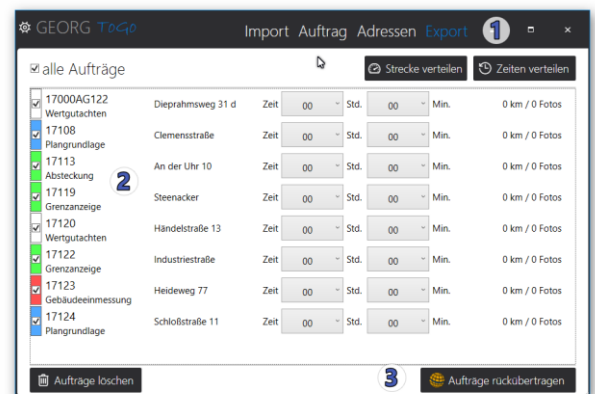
GEORG ToGo Import Auftrag Adressen Export 1

alle Aufträge

Strecke verteilen
Zeiten verteilen

| | | | | | | | |
|---|---|---|---|---|---|---|---|
| 17000AG122 Wertgutachten | Dieprahmsweg 31 d | Zeit | 00 | Std. | 00 | Min. | 0 km / 0 Fotos |
| 17108 Plangrundlage | Clemensstraße | Zeit | 00 | Std. | 00 | Min. | 0 km / 0 Fotos |
| 17113 Absteckung | An der Uhr 10 | Zeit | 00 | Std. | 00 | Min. | 0 km / 0 Fotos |
| 17119 Grenzanzeige | Steenacker | Zeit | 00 | Std. | 00 | Min. | 0 km / 0 Fotos |
| 17120 Wertgutachten | Händelstraße 13 | Zeit | 00 | Std. | 00 | Min. | 0 km / 0 Fotos |
| 17122 Grenzanzeige | Industriestraße | Zeit | 00 | Std. | 00 | Min. | 0 km / 0 Fotos |
| 17123 Gebäudeeinmessung | Heideweg 77 | Zeit | 00 | Std. | 00 | Min. | 0 km / 0 Fotos |
| 17124 Plangrundlage | Schloßstraße 11 | Zeit | 00 | Std. | 00 | Min. | 0 km / 0 Fotos |

2

Aufträge löschen

3

Aufträge rückübertragen